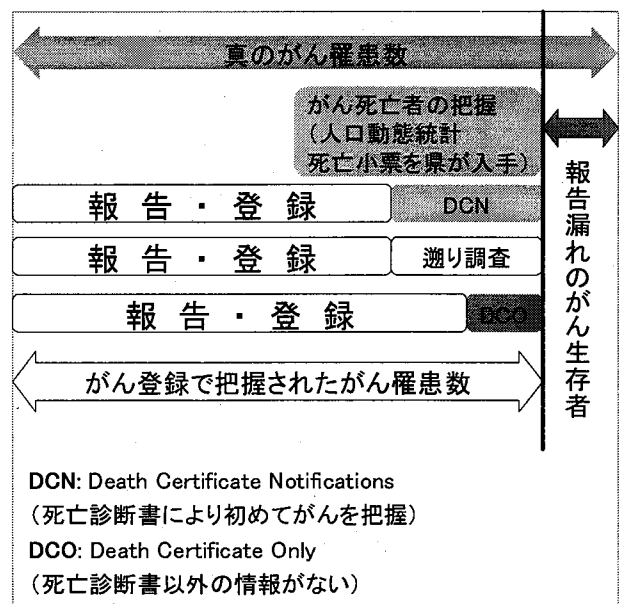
真のがん罹患数

がん死亡者の把握
(人口動態統計
死亡小票を県が入手)

報告・登録 DCN

報告・登録 遡り調査

報告・登録 DCO

がん登録で把握されたがん罹患数

報告漏れのがん生存者

DCN: Death Certificate Notifications
(死亡診断書により初めてがんを把握)
DCO: Death Certificate Only
(死亡診断書以外の情報がない)